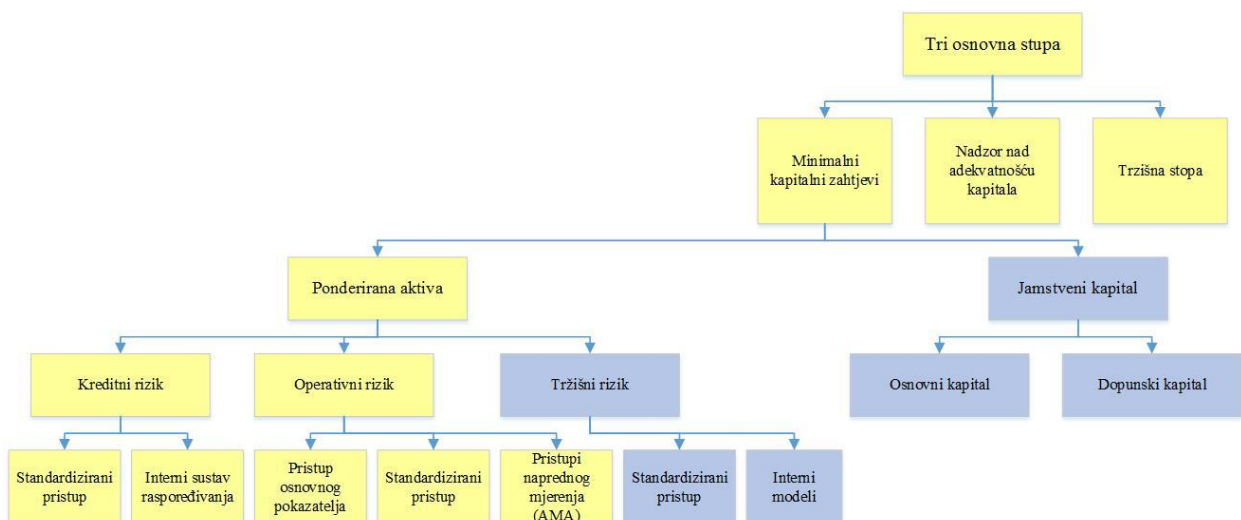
Tri osnovna stupa

Minimalni kapitalni zahtjevi

Nadzor nad adekvatnošću kapitala

Trzišna stopa

Ponderirana aktiva

Jamstveni kapital

Kreditni rizik

Operativni rizik

Tržišni rizik

Osnovni kapital

Dopunski kapital

Standardizirani pristup

Interni sustav raspoređivanja

Pristup osnovnog pokazatelja

Standardizirani pristup

Pristupi naprednog mjerenja (AMA)

Standardizirani pristup

Interni modeli